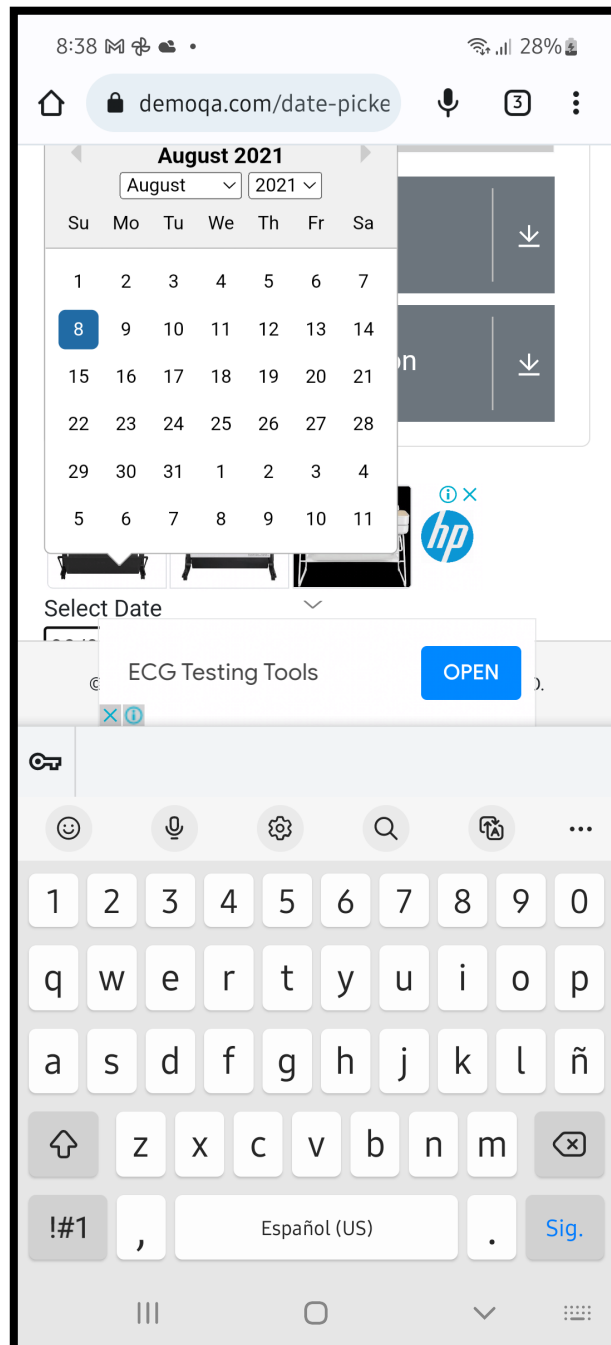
8:38 28%

demoqa.com/date-picke

3

August 2021

August 2021

| Su | Mo | Tu | We | Th | Fr | Sa |
|---|---|---|---|---|---|---|
| 1 | 2 | 3 | 4 | 5 | 6 | 7 |
| 8 | 9 | 10 | 11 | 12 | 13 | 14 |
| 15 | 16 | 17 | 18 | 19 | 20 | 21 |
| 22 | 23 | 24 | 25 | 26 | 27 | 28 |
| 29 | 30 | 31 | 1 | 2 | 3 | 4 |
| 5 | 6 | 7 | 8 | 9 | 10 | 11 |

on

hp

Select Date

ECG Testing Tools

OPEN

©

D.

1 2 3 4 5 6 7 8 9 0
q w e r t y u i o p
a s d f g h j k l ñ
z x c v b n m
!#1 , Español (US) . Sig.